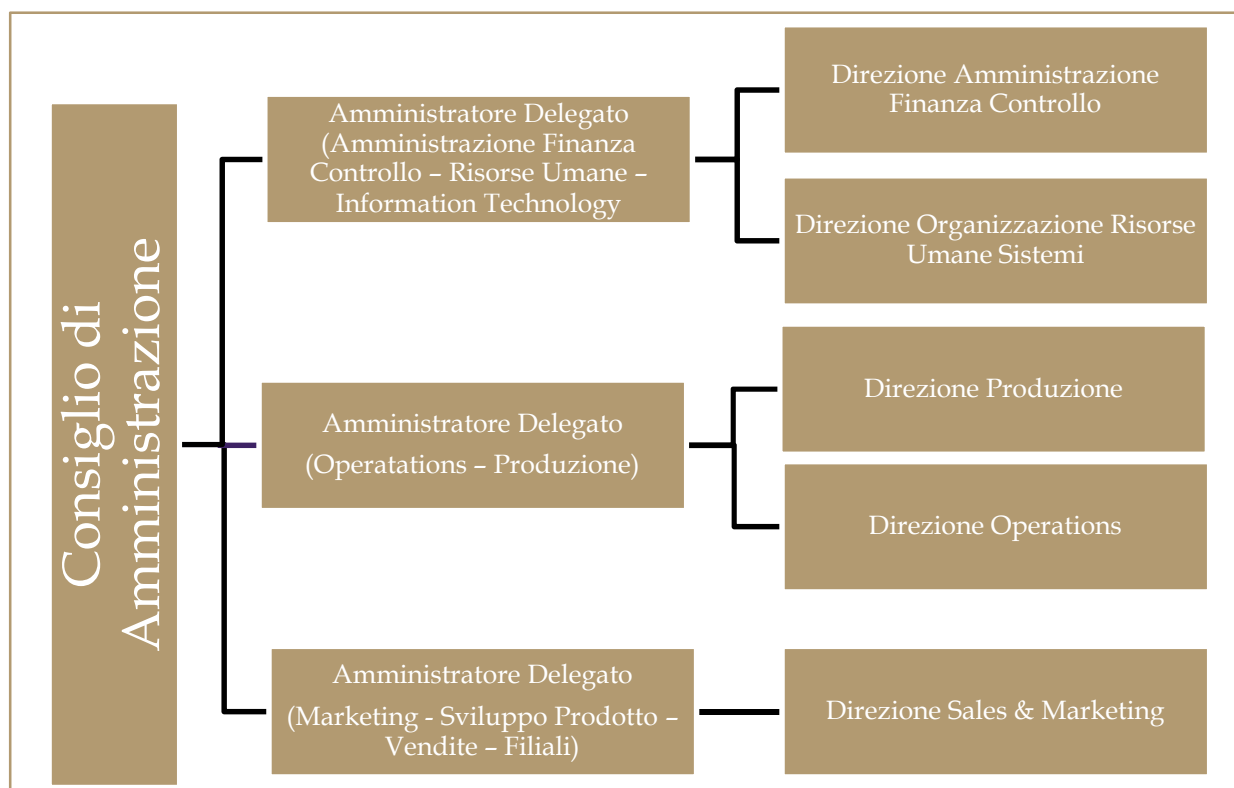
Consiglio di Amministrazione

Amministratore Delegato (Amministrazione Finanza Controllo – Risorse Umane – Information Technology

Direzione Amministrazione Finanza Controllo

Direzione Organizzazione Risorse Umane Sistemi

Amministratore Delegato (Operatations – Produzione)

Direzione Produzione

Direzione Operations

Amministratore Delegato (Marketing - Sviluppo Prodotto – Vendite – Filiali)

Direzione Sales & Marketing